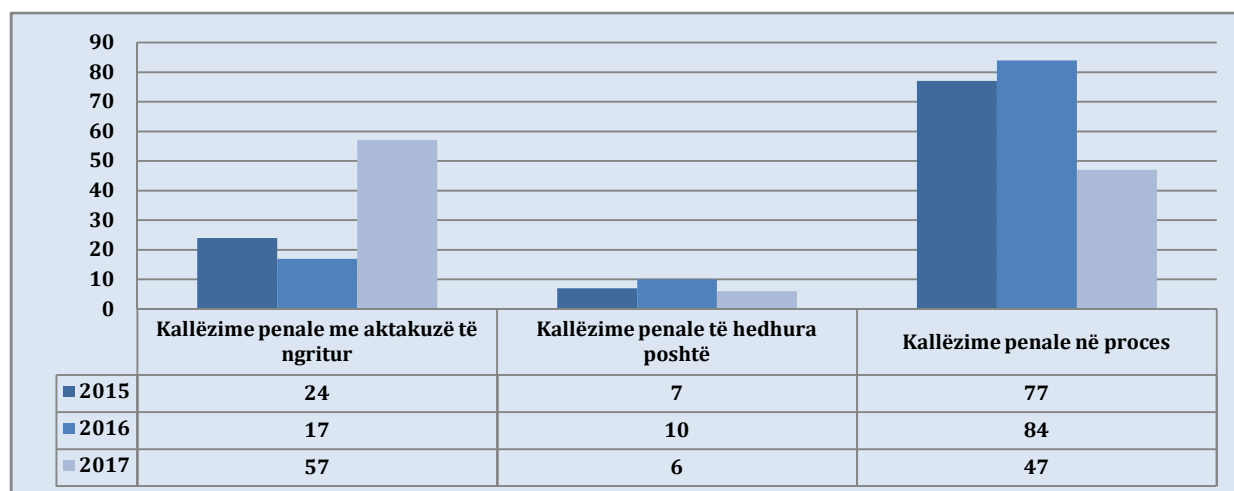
90
80
70
60
50
40
30
20
10
0

| | Kallëzime penale me aktakuzë të ngritur | Kallëzime penale të hedhura poshtë | Kallëzime penale në proces |
|---|---|---|---|
| 2015 | 24 | 7 | 77 |
| 2016 | 17 | 10 | 84 |
| 2017 | 57 | 6 | 47 |